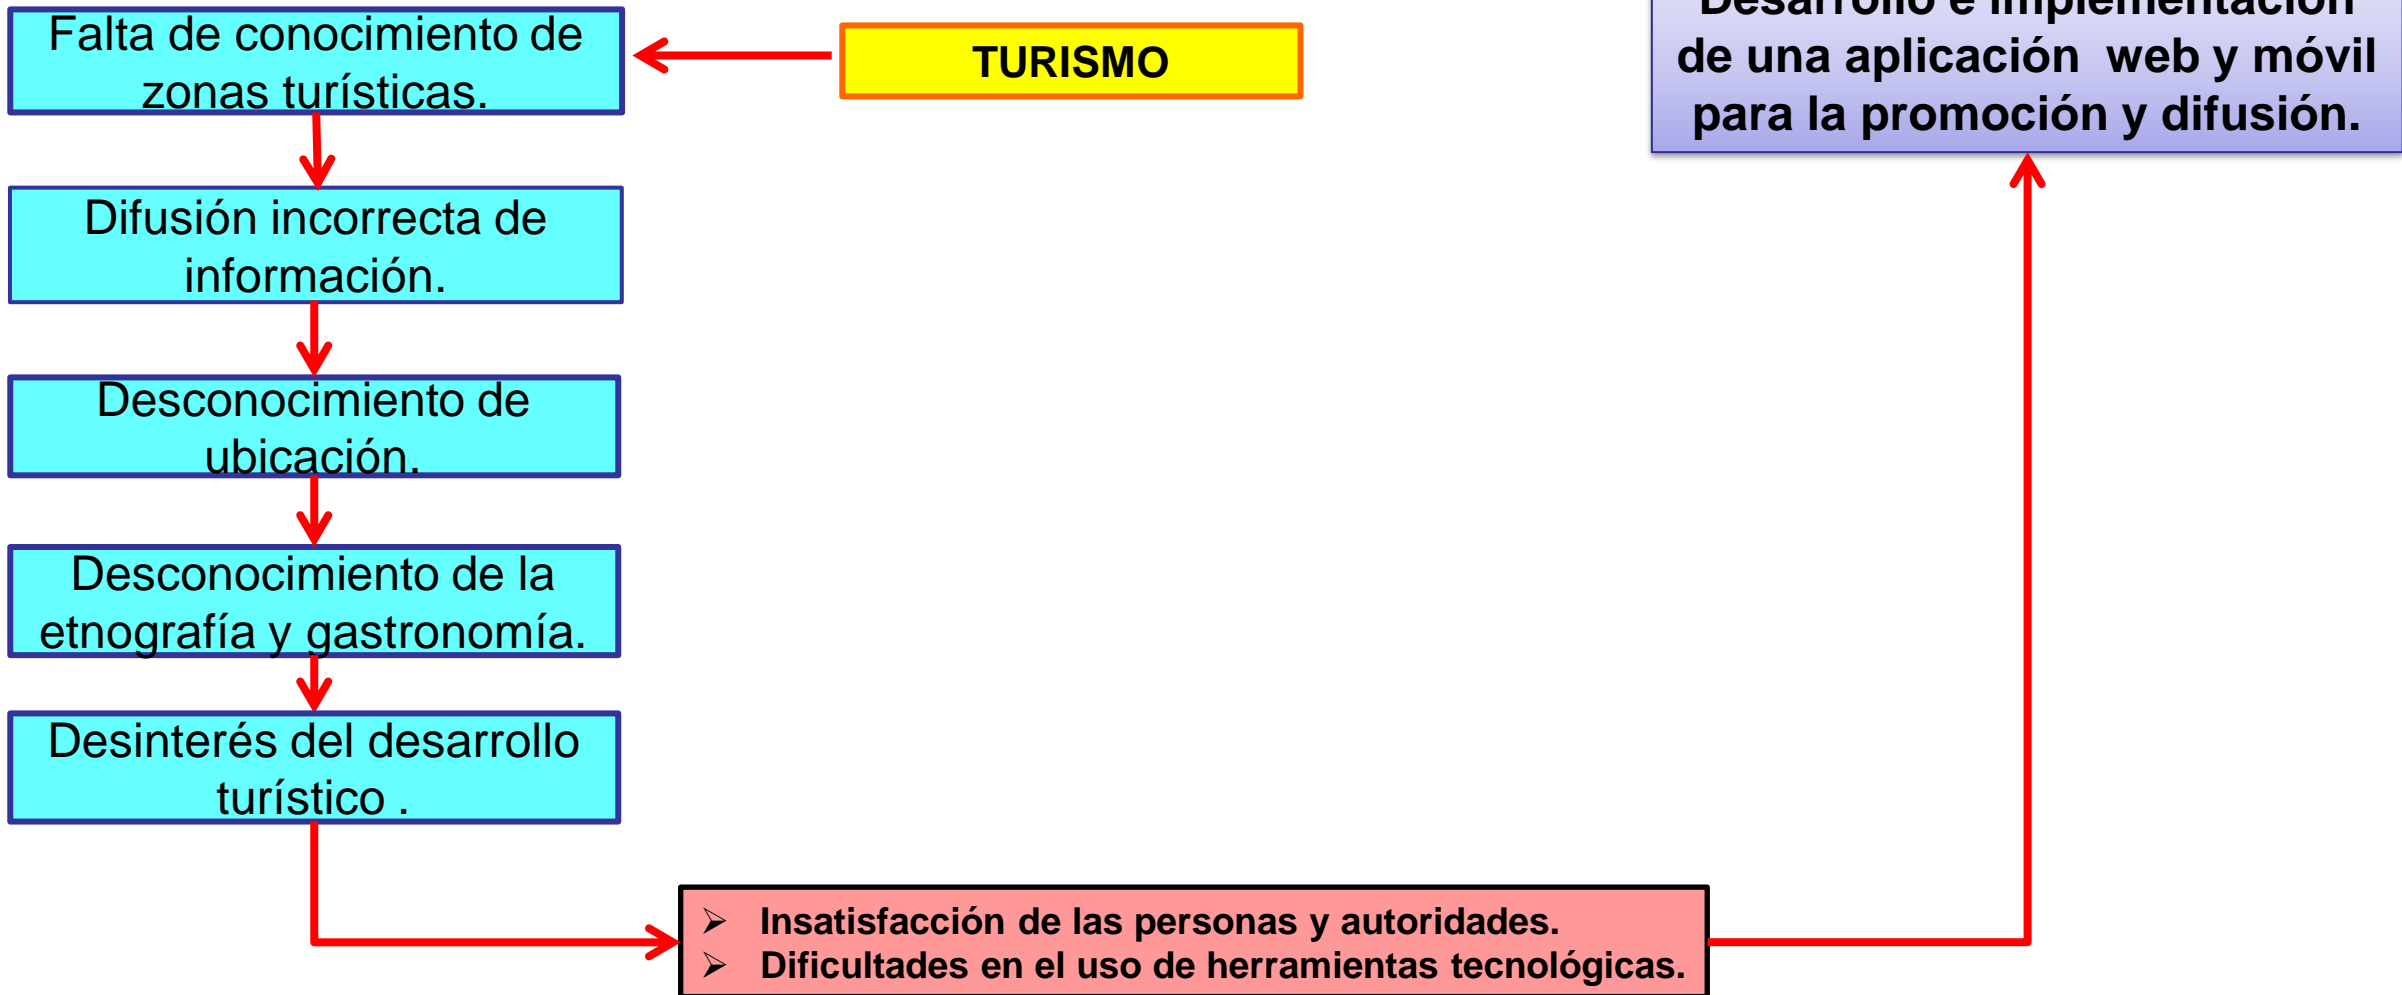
Falta de conocimiento de zonas turísticas.

TURISMO

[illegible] de una aplicación web y móvil para la promoción y difusión.

Difusión incorrecta de información.

Desconocimiento de ubicación.

Desconocimiento de la etnografía y gastronomía.

Desinterés del desarrollo turístico .

➢ Insatisfacción de las personas y autoridades.
➢ Dificultades en el uso de herramientas tecnológicas.